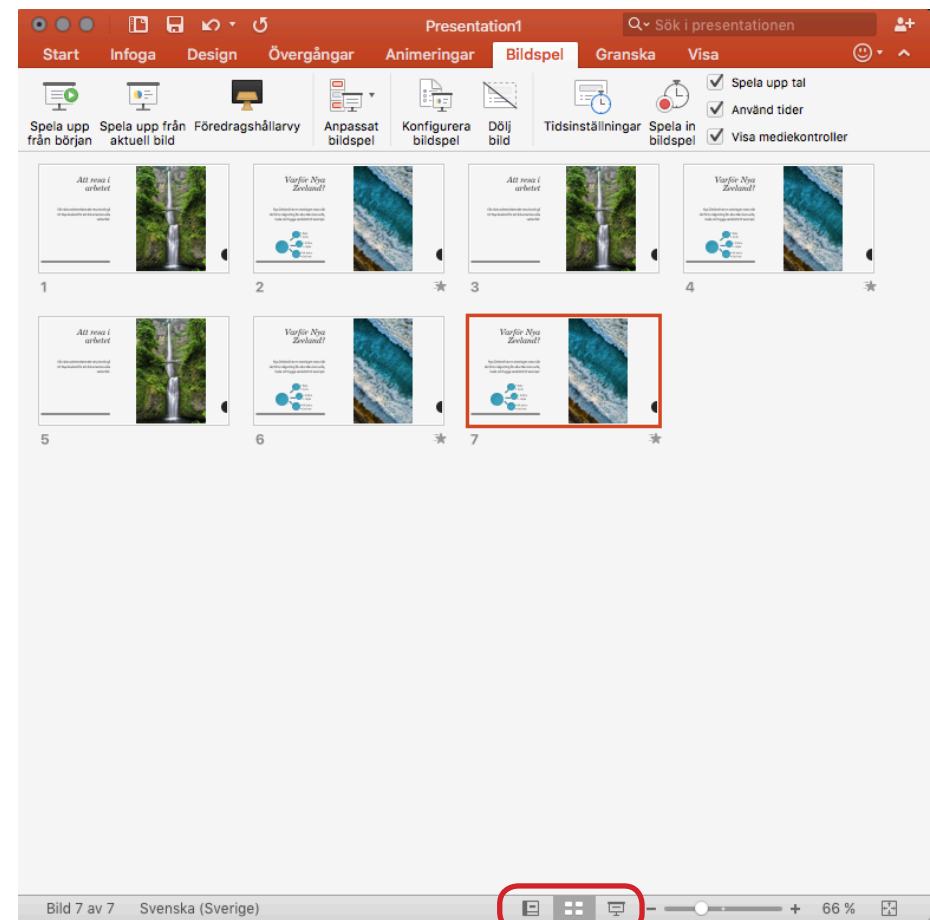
Presentation1

Sök i presentationen

Start Infoga Design Övergångar Animeringar Bildspel Granska Visa

Spela upp från början
Spela upp från aktuell bild
Föredragshållarvy
Anpassat bildspel
Konfigurera bildspel
Dölj bild
Tidsinställningar
Spela in bildspel
Spela upp tal
Använd tider
Visa mediekontroller

Att resa i arbetet
1

Varför Nya Zeeland?
2

Att resa i arbetet
3

Varför Nya Zeeland?
4

Att resa i arbetet
5

Varför Nya Zeeland?
6

Varför Nya Zeeland?
7

Bild 7 av 7 Svenska (Sverige) 66 %